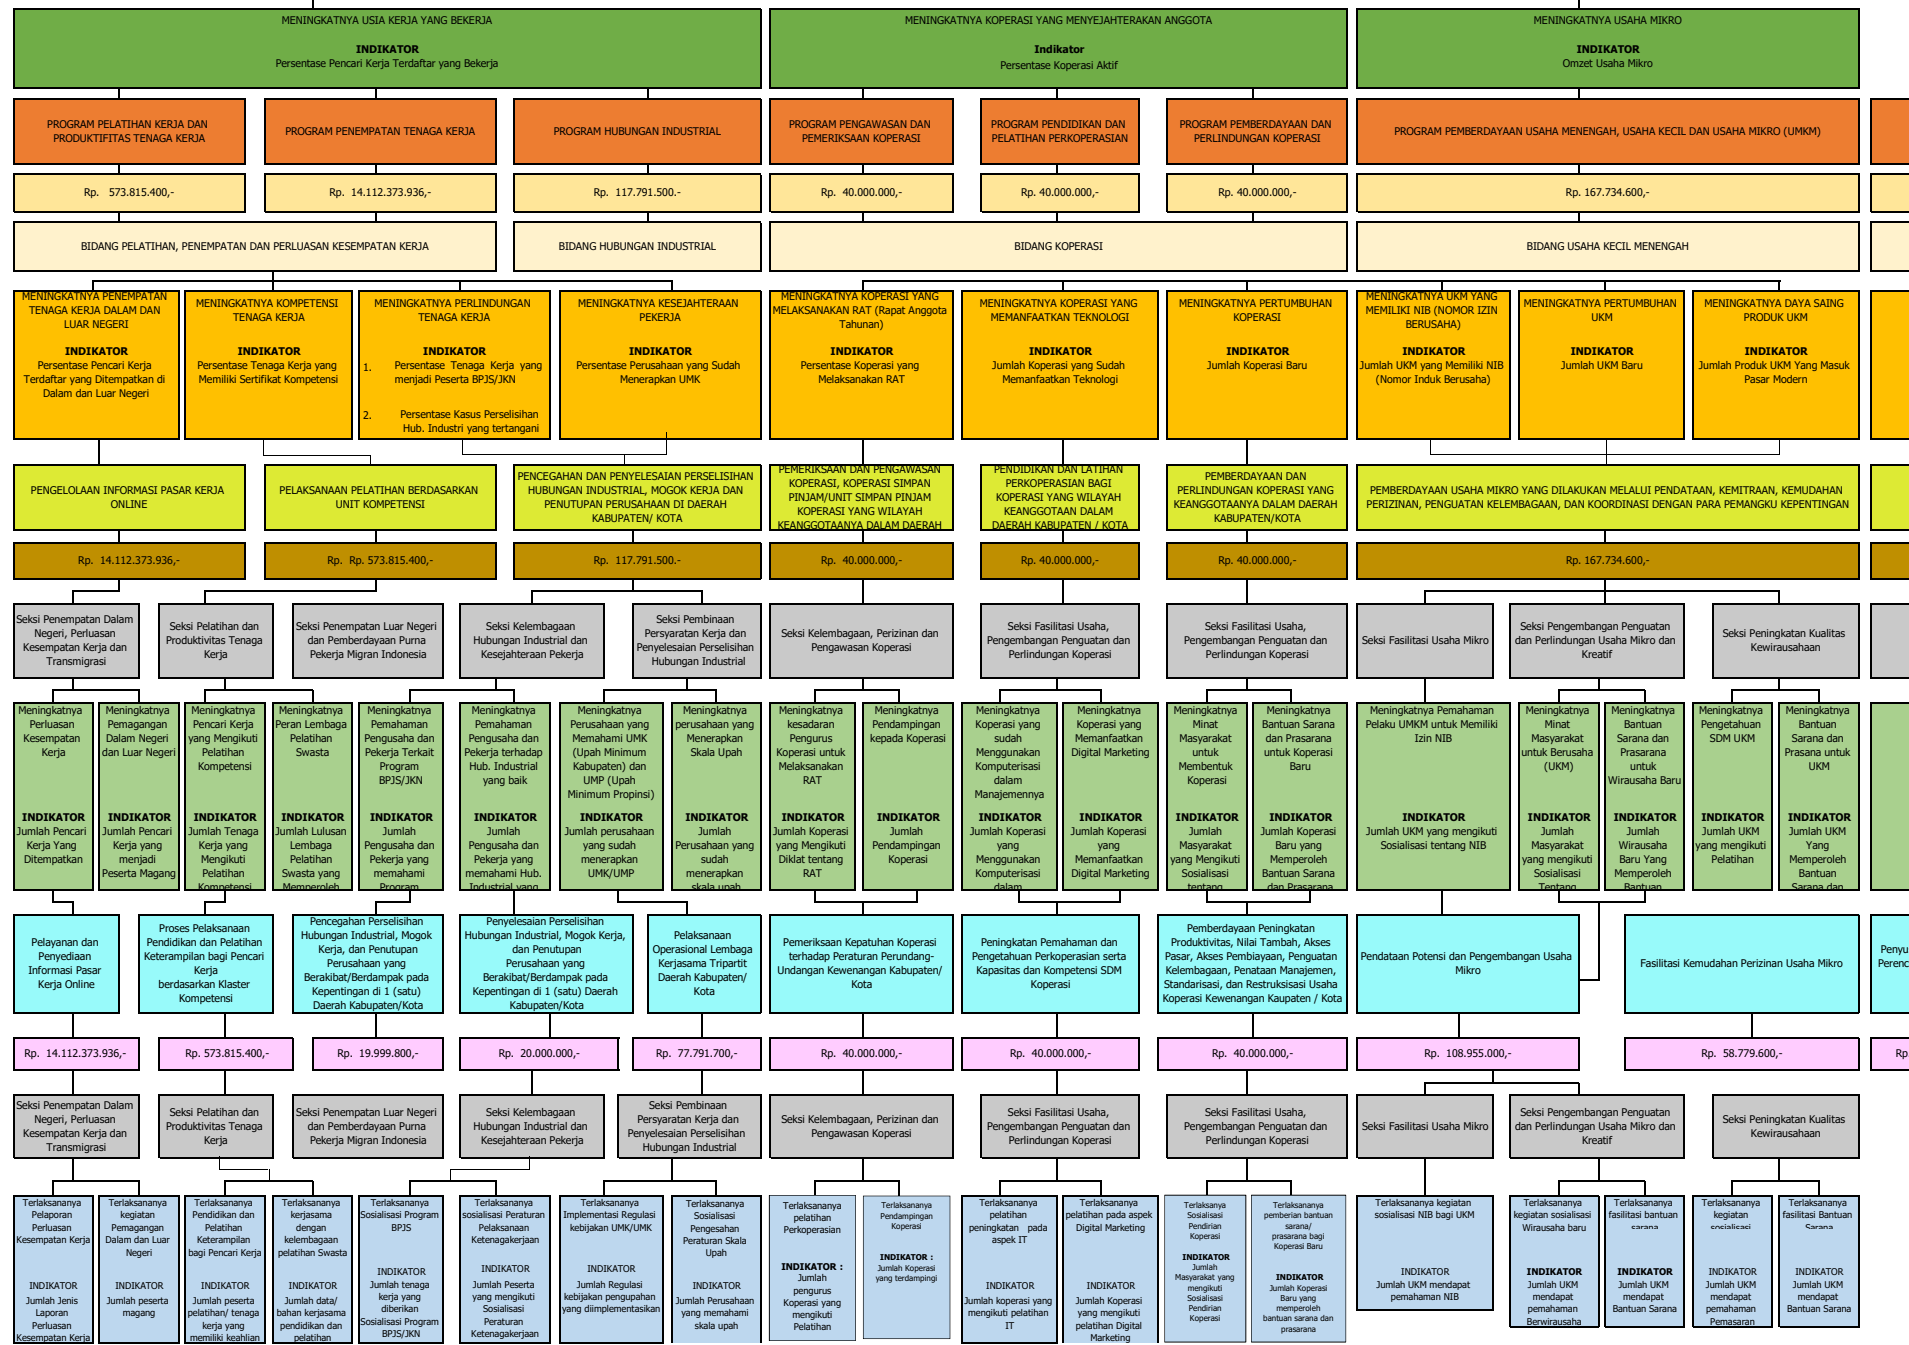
MENINGKATNYA USIA KERJA YANG BEKERJA

INDIKATOR
Persentase Pencari Kerja Terdaftar yang Bekerja

MENINGKATNYA KOPERASI YANG MENYEJAHTERAKAN ANGGOTA

Indikator
Persentase Koperasi Aktif

MENINGKATNYA USAHA MIKRO

INDIKATOR
Omzet Usaha Mikro

PROGRAM PELATIHAN KERJA DAN PRODUKTIFITAS TENAGA KERJA

PROGRAM PENEMPATAN TENAGA KERJA

PROGRAM HUBUNGAN INDUSTRIAL

PROGRAM PENGAWASAN DAN PEMERIKSAAN KOPERASI

PROGRAM PENDIDIKAN DAN PELATIHAN PERKOPERASIAN

PROGRAM PEMBERDAYAAN DAN PERLINDUNGAN KOPERASI

PROGRAM PEMBERDAYAAN USAHA MENENGAH, USAHA KECIL DAN USAHA MIKRO (UMKM)

Rp. 573.815.400,-

Rp. 14.112.373.936,-

Rp. 117.791.500.-

Rp. 40.000.000,-

Rp. 40.000.000,-

Rp. 40.000.000,-

Rp. 167.734.600,-

BIDANG PELATIHAN, PENEMPATAN DAN PERLUASAN KESEMPATAN KERJA

BIDANG HUBUNGAN INDUSTRIAL

BIDANG KOPERASI

BIDANG USAHA KECIL MENENGAH

MENINGKATNYA PENEMPATAN TENAGA KERJA DALAM DAN LUAR NEGERI

INDIKATOR
Persentase Pencari Kerja Terdaftar yang Ditempatkan di Dalam dan Luar Negeri

MENINGKATNYA KOMPETENSI TENAGA KERJA

INDIKATOR
Persentase Tenaga Kerja yang Memiliki Sertifikat Kompetensi

MENINGKATNYA PERLINDUNGAN TENAGA KERJA

INDIKATOR
1. Persentase Tenaga Kerja yang menjadi Peserta BPJS/JKN
2. Persentase Kasus Perselisihan Hub. Industri yang tertangani

MENINGKATNYA KESEJAHTERAAN PEKERJA

INDIKATOR
Persentase Perusahaan yang Sudah Menerapkan UMK

MENINGKATNYA KOPERASI YANG MELAKSANAKAN RAT (Rapat Anggota Tahunan)

INDIKATOR
Persentase Koperasi yang Melaksanakan RAT

MENINGKATNYA KOPERASI YANG MEMANFAATKAN TEKNOLOGI

INDIKATOR
Jumlah Koperasi yang Sudah Memanfaatkan Teknologi

MENINGKATNYA PERTUMBUHAN KOPERASI

INDIKATOR
Jumlah Koperasi Baru

MENINGKATNYA UKM YANG MEMILIKI NIB (NOMOR IZIN BERUSAHA)

INDIKATOR
Jumlah UKM yang Memiliki NIB (Nomor Induk Berusaha)

MENINGKATNYA PERTUMBUHAN UKM

INDIKATOR
Jumlah UKM Baru

MENINGKATNYA DAYA SAING PRODUK UKM

INDIKATOR
Jumlah Produk UKM Yang Masuk Pasar Modern

PENGELOLAAN INFORMASI PASAR KERJA ONLINE

PELAKSANAAN PELATIHAN BERDASARKAN UNIT KOMPETENSI

PENCEGAHAN DAN PENYELESAIAN PERSELISIHAN HUBUNGAN INDUSTRIAL, MOGOK KERJA DAN PENUTUPAN PERUSAHAAN DI DAERAH KABUPATEN/ KOTA

PEMERIKSAAN DAN PENGAWASAN KOPERASI, KOPERASI SIMPAN PINJAM/UNIT SIMPAN PINJAM KOPERASI YANG WILAYAH KEANGGOTAANYA DALAM DAERAH

PENDIDIKAN DAN LATIHAN PERKOPERASIAN BAGI KOPERASI YANG WILAYAH KEANGGOTAANYA DALAM DAERAH KABUPATEN / KOTA

PEMBERDAYAAN DAN PERLINDUNGAN KOPERASI YANG KEANGGOTAANYA DALAM DAERAH KABUPATEN/KOTA

PEMBERDAYAAN USAHA MIKRO YANG DILAKUKAN MELALUI PENDATAAN, KEMITRAAN, KEMUDAHAN PERIZINAN, PENGUATAN KELEMBAGAAN, DAN KOORDINASI DENGAN PARA PEMANGKU KEPENTINGAN

Rp. 14.112.373.936,-

Rp. Rp. 573.815.400,-

Rp. 117.791.500.-

Rp. 40.000.000,-

Rp. 40.000.000,-

Rp. 40.000.000,-

Rp. 167.734.600,-

Seksi Penempatan Dalam Negeri, Perluasan Kesempatan Kerja dan Transmigrasi

Seksi Pelatihan dan Produktivitas Tenaga Kerja

Seksi Penempatan Luar Negeri dan Pemberdayaan Purna Pekerja Migran Indonesia

Seksi Kelembagaan Hubungan Industrial dan Kesejahteraan Pekerja

Seksi Pembinaan Persyaratan Kerja dan Penyelesaian Perselisihan Hubungan Industrial

Seksi Kelembagaan, Perizinan dan Pengawasan Koperasi

Seksi Fasilitasi Usaha, Pengembangan Penguatan dan Perlindungan Koperasi

Seksi Fasilitasi Usaha, Pengembangan Penguatan dan Perlindungan Koperasi

Seksi Fasilitasi Usaha Mikro

Seksi Pengembangan Penguatan dan Perlindungan Usaha Mikro dan Kreatif

Seksi Peningkatan Kualitas Kewirausahaan

Meningkatnya Perluasan Kesempatan Kerja

INDIKATOR
Jumlah Pencari Kerja Yang Ditempatkan

Meningkatnya Pemagangan Dalam Negeri dan Luar Negeri

INDIKATOR
Jumlah Pencari Kerja yang menjadi Peserta Magang

Meningkatnya Pencari Kerja yang Mengikuti Pelatihan Kompetensi

INDIKATOR
Jumlah Tenaga Kerja yang Mengikuti Pelatihan Kompetensi

Meningkatnya Peran Lembaga Pelatihan Swasta

INDIKATOR
Jumlah Lulusan Lembaga Pelatihan Swasta yang Memperoleh

Meningkatnya Pemahaman Pengusaha dan Pekerja Terkait Program BPJS/JKN

INDIKATOR
Jumlah Pengusaha dan Pekerja yang memahami Program

Meningkatnya Pemahaman Pengusaha dan Pekerja terhadap Hub. Industrial yang baik

INDIKATOR
Jumlah Pengusaha dan Pekerja yang memahami Hub. Industrial yang

Meningkatnya Perusahaan yang Memahami UMK (Upah Minimum Kabupaten) dan UMP (Upah Minimum Propinsi)

INDIKATOR
Jumlah perusahaan yang sudah menerapkan UMK/UMP

Meningkatnya perusahaan yang Menerapkan Skala Upah

INDIKATOR
Jumlah Perusahaan yang sudah menerapkan skala upah

Meningkatnya kesadaran Pengurus Koperasi untuk Melaksanakan RAT

INDIKATOR
Jumlah Koperasi yang Mengikuti Diklat tentang RAT

Meningkatnya Pendampingan kepada Koperasi

INDIKATOR
Jumlah Pendampingan Koperasi

Meningkatnya Koperasi yang sudah Menggunakan Komputerisasi dalam Manajemennya

INDIKATOR
Jumlah Koperasi yang Menggunakan Komputerisasi dalam

Meningkatnya Koperasi yang Memanfaatkan Digital Marketing

INDIKATOR
Jumlah Koperasi yang Memanfaatkan Digital Marketing

Meningkatnya Minat Masyarakat untuk Membentuk Koperasi

INDIKATOR
Jumlah Masyarakat yang Mengikuti Sosialisasi tentang

Meningkatnya Bantuan Sarana dan Prasarana untuk Koperasi Baru

INDIKATOR
Jumlah Koperasi Baru yang Memperoleh Bantuan Sarana dan Prasarana

Meningkatnya Pemahaman Pelaku UMKM untuk Memiliki Izin NIB

INDIKATOR
Jumlah UKM yang mengikuti Sosialisasi tentang NIB

Meningkatnya Minat Masyarakat untuk Berusaha (UKM)

INDIKATOR
Jumlah Masyarakat yang mengikuti Sosialisasi Tentang

Meningkatnya Bantuan Sarana dan Prasarana untuk Wirausaha Baru

INDIKATOR
Jumlah Wirausaha Baru Yang Memperoleh Bantuan

Meningkatnya Pengetahuan SDM UKM

INDIKATOR
Jumlah UKM yang mengikuti Pelatihan

Meningkatnya Bantuan Sarana dan Prasana untuk UKM

INDIKATOR
Jumlah UKM Yang Memperoleh Bantuan Sarana dan

Pelayanan dan Penyediaan Informasi Pasar Kerja Online

Proses Pelaksanaan Pendidikan dan Pelatihan Keterampilan bagi Pencari Kerja berdasarkan Klaster Kompetensi

Pencegahan Perselisihan Hubungan Industrial, Mogok Kerja, dan Penutupan Perusahaan yang Berakibat/Berdampak pada Kepentingan di 1 (satu) Daerah Kabupaten/Kota

Penyelesaian Perselisihan Hubungan Industrial, Mogok Kerja, dan Penutupan Perusahaan yang Berakibat/Berdampak pada Kepentingan di 1 (satu) Daerah Kabupaten/Kota

Pelaksanaan Operasional Lembaga Kerjasama Tripartit Daerah Kabupaten/ Kota

Pemeriksaan Kepatuhan Koperasi terhadap Peraturan Perundang-Undangan Kewenangan Kabupaten/ Kota

Peningkatan Pemahaman dan Pengetahuan Perkoperasian serta Kapasitas dan Kompetensi SDM Koperasi

Pemberdayaan Peningkatan Produktivitas, Nilai Tambah, Akses Pasar, Akses Pembiayaan, Penguatan Kelembagaan, Penataan Manajemen, Standarisasi, dan Restruksisasi Usaha Koperasi Kewenangan Kaupaten / Kota

Pendataan Potensi dan Pengembangan Usaha Mikro

Fasilitasi Kemudahan Perizinan Usaha Mikro

Penyu
Perenc

Rp. 14.112.373.936,-

Rp. 573.815.400,-

Rp. 19.999.800,-

Rp. 20.000.000,-

Rp. 77.791.700,-

Rp. 40.000.000,-

Rp. 40.000.000,-

Rp. 40.000.000,-

Rp. 108.955.000,-

Rp. 58.779.600,-

Rp

Seksi Penempatan Dalam Negeri, Perluasan Kesempatan Kerja dan Transmigrasi

Seksi Pelatihan dan Produktivitas Tenaga Kerja

Seksi Penempatan Luar Negeri dan Pemberdayaan Purna Pekerja Migran Indonesia

Seksi Kelembagaan Hubungan Industrial dan Kesejahteraan Pekerja

Seksi Pembinaan Persyaratan Kerja dan Penyelesaian Perselisihan Hubungan Industrial

Seksi Kelembagaan, Perizinan dan Pengawasan Koperasi

Seksi Fasilitasi Usaha, Pengembangan Penguatan dan Perlindungan Koperasi

Seksi Fasilitasi Usaha, Pengembangan Penguatan dan Perlindungan Koperasi

Seksi Fasilitasi Usaha Mikro

Seksi Pengembangan Penguatan dan Perlindungan Usaha Mikro dan Kreatif

Seksi Peningkatan Kualitas Kewirausahaan

Terlaksananya Pelaporan Perluasan Kesempatan Kerja

INDIKATOR
Jumlah Jenis Laporan Perluasan Kesempatan Kerja

Terlaksananya kegiatan Pemagangan Dalam dan Luar Negeri

INDIKATOR
Jumlah peserta magang

Terlaksananya Pendidikan dan Pelatihan Keterampilan bagi Pencari Kerja

INDIKATOR
Jumlah peserta pelatihan/ tenaga kerja yang memiliki keahlian

Terlaksananya kerjasama dengan kelembagaan pelatihan Swasta

INDIKATOR
Jumlah data/ bahan kerjasama pendidikan dan pelatihan

Terlaksananya Sosialisasi Program BPJS

INDIKATOR
Jumlah tenaga kerja yang diberikan Sosialisasi Program BPJS/JKN

Terlaksananya sosialisasi Peraturan Pelaksanaan Ketenagakerjaan

INDIKATOR
Jumlah Peserta yang mengikuti Sosialisasi Peraturan Ketenagakerjaan

Terlaksananya Implementasi Regulasi kebijakan UMK/UMK

INDIKATOR
Jumlah Regulasi kebijakan pengupahan yang diimplementasikan

Terlaksananya Sosialisasi Pengesahan Peraturan Skala Upah

INDIKATOR
Jumlah Perusahaan yang memahami skala upah

Terlaksananya pelatihan Perkoperasian

INDIKATOR :
Jumlah pengurus Koperasi yang mengikuti Pelatihan

Terlaksananya Pendampingan Koperasi

INDIKATOR :
Jumlah Koperasi yang terdampingi

Terlaksananya pelatihan peningkatan pada aspek IT

INDIKATOR
Jumlah koperasi yang mengikuti pelatihan IT

Terlaksananya pelatihan pada aspek Digital Marketing

INDIKATOR
Jumlah Koperasi yang mengikuti pelatihan Digital Marketing

Terlaksananya Sosialisasi Pendirian Koperasi

INDIKATOR
Jumlah Masyarakat yang mengikuti Sosialisasi Pendirian Koperasi

Terlaksananya pemberian bantuan sarana/ prasarana bagi Koperasi Baru

INDIKATOR
Jumlah Koperasi Baru yang memperoleh bantuan sarana dan prasarana

Terlaksananya kegiatan sosialisasi NIB bagi UKM

INDIKATOR
Jumlah UKM mendapat pemahaman NIB

Terlaksananya kegiatan sosialisasi Wirausaha baru

INDIKATOR
Jumlah UKM mendapat pemahaman Berwirausaha

Terlaksananya fasilitasi bantuan sarana

INDIKATOR
Jumlah UKM mendapat Bantuan Sarana

Terlaksananya kegiatan sosialisasi

INDIKATOR
Jumlah UKM mendapat pemahaman Pemasaran

Terlaksananya fasilitasi Bantuan Sarana

INDIKATOR
Jumlah UKM mendapat Bantuan Sarana